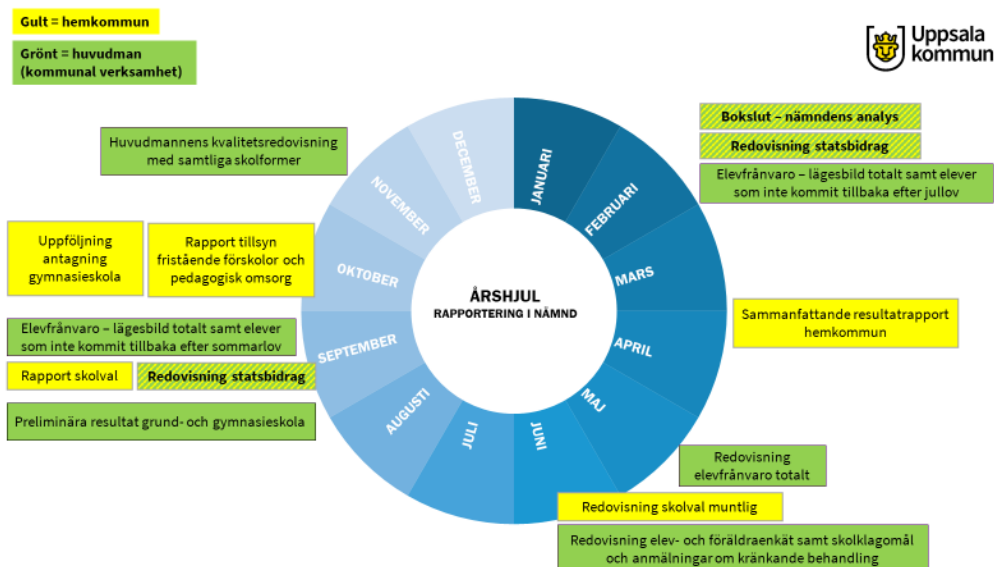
Gult = hemkommun

Grönt = huvudman (kommunal verksamhet)

Uppsala kommun

Huvudmannens kvalitetsredovisning med samtliga skolformer

Bokslut – nämndens analys

Redovisning statsbidrag

Elevfrånvaro – lägesbild totalt samt elever som inte kommit tillbaka efter jullov

Uppföljning antagning gymnasieskola

Rapport tillsyn fristående förskolor och pedagogisk omsorg

ÅRSHJUL
RAPPORTERING I NÄMND

JANUARI
FEBRUARI
MARS
APRIL
MAJ
JUNI
JULI
AUGUSTI
SEPTEMBER
OKTOBER
NOVEMBER
DECEMBER

Sammanfattande resultatrapport hemkommun

Elevfrånvaro – lägesbild totalt samt elever som inte kommit tillbaka efter sommarlov

Rapport skolval

Redovisning statsbidrag

Preliminära resultat grund- och gymnasieskola

Redovisning elevfrånvaro totalt

Redovisning skolval muntlig

Redovisning elev- och föräldraenkät samt skolklagomål och anmälningar om kränkande behandling